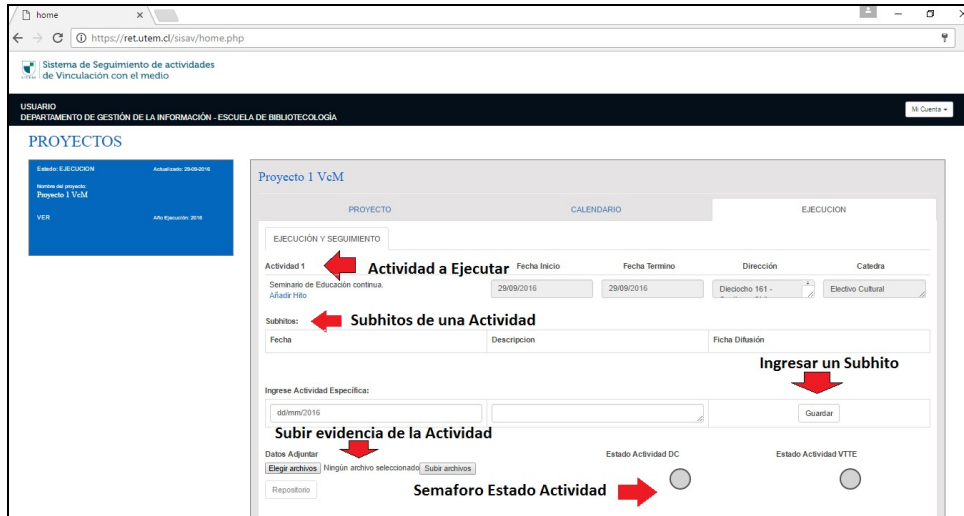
home ×

https://ret.utem.cl/sisav/home.php

Sistema de Seguimiento de actividades de Vinculación con el medio

USUARIO
DEPARTAMENTO DE GESTIÓN DE LA INFORMACIÓN - ESCUELA DE BIBLIOTECOLOGÍA

Mi Cuenta

PROYECTOS

Estado: EJECUCION
Actualizado: 29-09-2016
Nombre del proyecto:
Proyecto 1 VcM
VER
Año Ejecución: 2016

Proyecto 1 VcM

PROYECTO | CALENDARIO | EJECUCION

EJECUCIÓN Y SEGUIMIENTO

Actividad 1
Actividad a Ejecutar
Fecha Inicio
Fecha Termino
Dirección
Catedra

Seminario de Educación continua.
Añadir Hito
29/09/2016
29/09/2016
Dieciocho 161 -
Electivo Cultural

Subhitos:
Subhitos de una Actividad

| Fecha | Descripcion | Ficha Difusión |
|---|---|---|

Ingresar un Subhito

Ingrese Actividad Específica:

dd/mm/2016
Guardar

Subir evidencia de la Actividad

Datos Adjuntar
Elegir archivos Ningún archivo seleccionado Subir archivos
Estado Actividad DC
Estado Actividad VTTE

Repositorio
Semaforo Estado Actividad